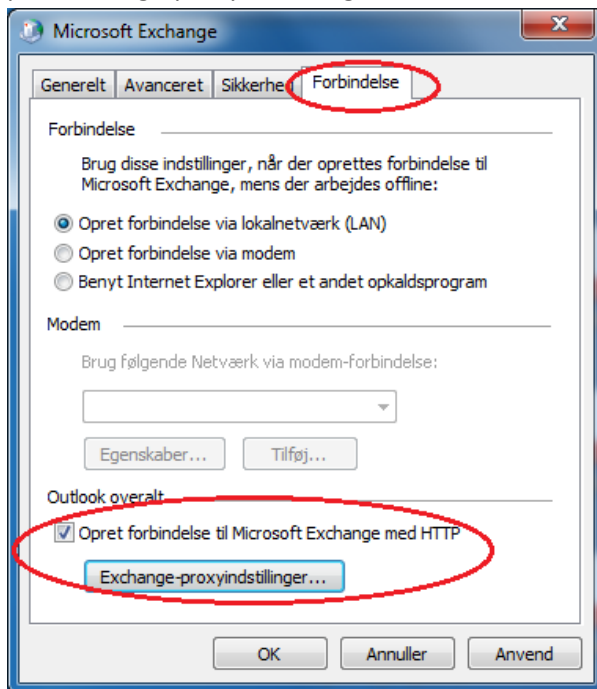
Microsoft Exchange

Generelt | Avanceret | Sikkerhe | Forbindelse

Forbindelse

Brug disse indstillinger, når der oprettes forbindelse til Microsoft Exchange, mens der arbejdes offline:

Opret forbindelse via lokalnetværk (LAN)
Opret forbindelse via modem
Benyt Internet Explorer eller et andet opkaldsprogram

Modem

Brug følgende Netværk via modem-forbindelse:

Egenskaber... Tilføj...

Outlook overalt

Opret forbindelse til Microsoft Exchange med HTTP

Exchange-proxyindstillinger...

OK Annuller Anvend